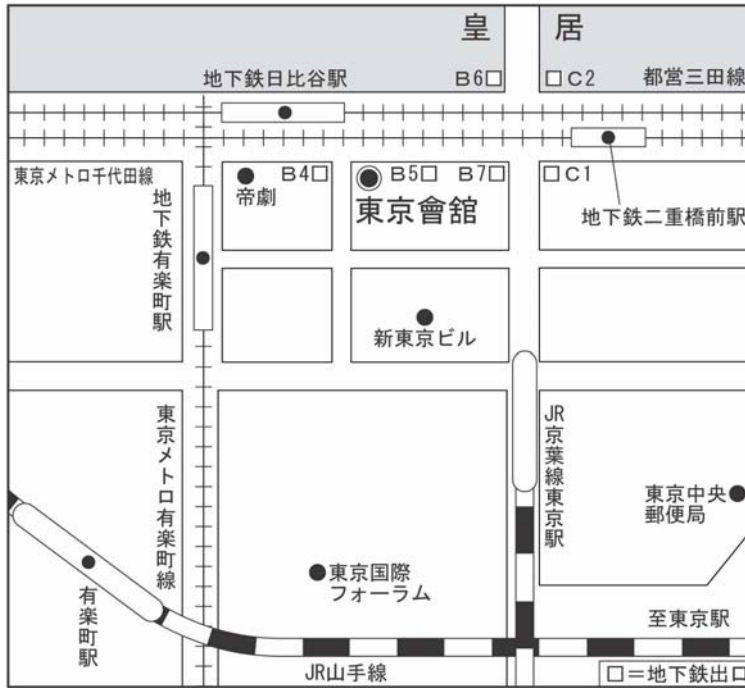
皇 居

地下鉄日比谷駅 B6□ □C2 都営三田線

東京メトロ千代田線

地下鉄有楽町駅

B4□
帝劇

B5□ B7□
東京會舘

□C1
地下鉄二重橋前駅

新東京ビル

東京メトロ有楽町線

JR京葉線東京駅

東京中央郵便局

有楽町駅

東京国際フォーラム

至東京駅

JR山手線

□=地下鉄出口